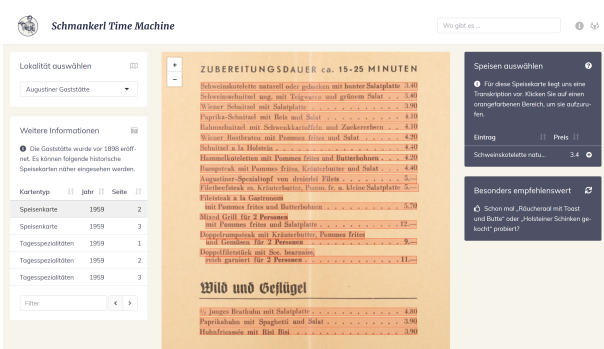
Schmankerl Time Machine

Wo gibt es...

Lokalität auswählen

Augustiner Gaststätte

Weitere Informationen

Die Gaststätte wurde vor 1898 eröffnet. Es können folgende historische Speisekarten näher eingesehen werden.

| Kartentyp | Jahr | Seite |
|---|---|---|
| Speisenkarte | 1959 | 2 |
| Speisenkarte | 1959 | 3 |
| Tagesspezialitäten | 1959 | 1 |
| Tagesspezialitäten | 1959 | 2 |
| Tagesspezialitäten | 1959 | 3 |

Filter

ZUBEREITUNGSDAUER ca. 15-25 MINUTEN

Schweinskotelette natur oder gebacken mit bunter Salatplatte . . . 3.40
Schweineschnitzel ung. mit Teigwaren und grünem Salat . . . 3.40
Wiener Schnitzel mit Salatplatte . . . 3.90
Paprika-Schnitzel mit Reis und Salat . . . 4.10
Rahmschnitzel mit Schwenkkartoffeln und Zuckererbsen . . . 4.10
Wiener Rostbraten mit Pommes frites und Salat . . . 4.20
Schnitzel a la Holstein . . . 4.40
Hammelkoteletten mit Pommes frites und Butterbohnen . . . 4.20
Rumpsteak mit Pommes frites, Kräuterbutter und Salat . . . 4.40
Augustiner-Spezialtopf von dreierlei Filets . . . 5.—
Filetbeefsteak m. Kräuterbutter, Pomm. fr. u. kleine Salatplatte 5.—
Filetsteak a la Gastronom mit Pommes frites und Butterbohnen . . . 5.70
Mixed Grill für 2 Personen mit Pommes frites und Salatplatte . . . 12.—
Doppelrumpsteak mit Kräuterbutter, Pommes frites und Gemüsen für 2 Personen . . . 9.—
Doppelfilestück mit Soc. bearnaise, reich garniert für 2 Personen . . . 11.—

Wild und Geflügel

½ junges Brathuhn mit Salatplatte . . . 4.80
Paprikahuhn mit Spaghetti und Salat . . . 3.90
Huhnfricassée mit Risi Bisi . . . 3.90

Speisen auswählen

Für diese Speisekarte liegt uns eine Transkription vor. Klicken Sie auf einen orangefarbenen Bereich, um eine aufzurufen.

| Eintrag | Preis |
|---|---|
| Schweinskotelette natu... | 3.4 |

Besonders empfehlenswert

Schon mal „Räucheraal mit Toast und Butter" oder „Holsteiner Schinken gekocht" probiert?